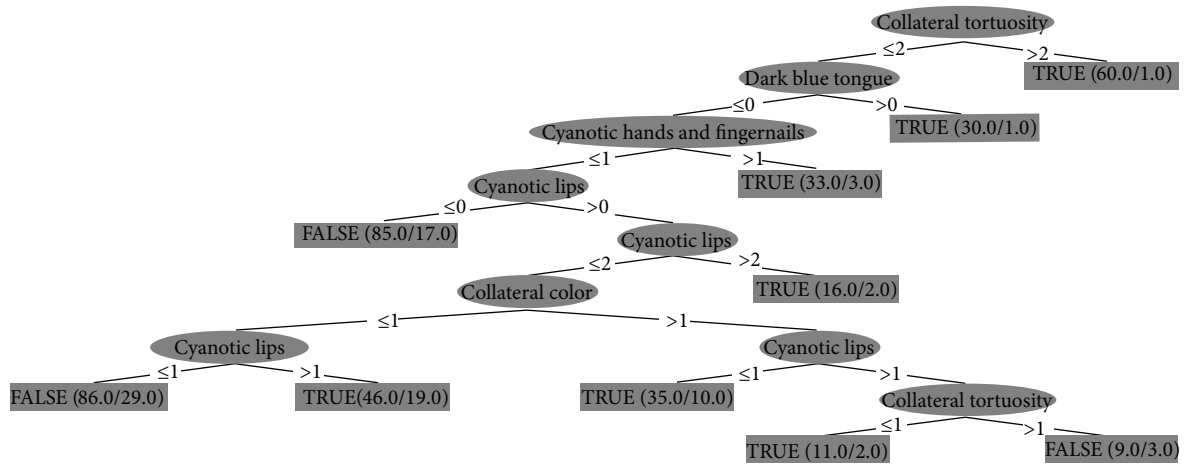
Collateral tortuosity
≤2
>2
TRUE (60.0/1.0)
Dark blue tongue
≤0
>0
TRUE (30.0/1.0)
Cyanotic hands and fingernails
≤1
>1
TRUE (33.0/3.0)
Cyanotic lips
≤0
>0
FALSE (85.0/17.0)
Cyanotic lips
≤2
>2
TRUE (16.0/2.0)
Collateral color
≤1
>1
Cyanotic lips
≤1
>1
FALSE (86.0/29.0)
TRUE(46.0/19.0)
Cyanotic lips
≤1
>1
TRUE (35.0/10.0)
Collateral tortuosity
≤1
>1
TRUE (11.0/2.0)
FALSE (9.0/3.0)